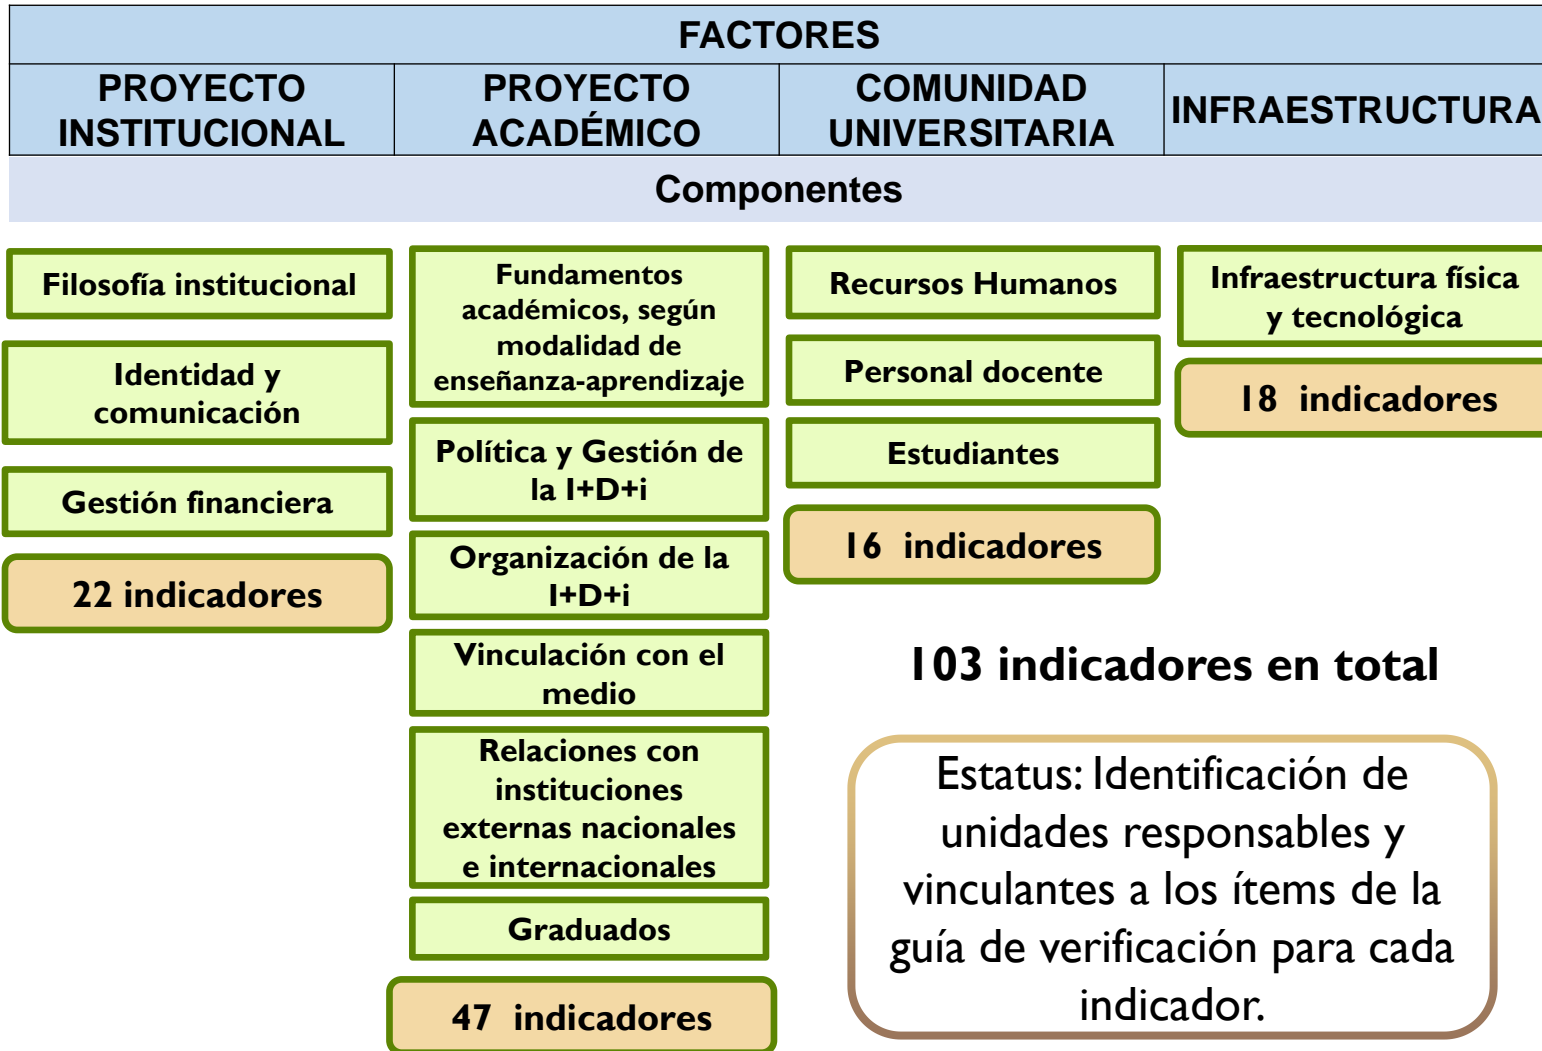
FACTORES

| PROYECTO INSTITUCIONAL | PROYECTO ACADÉMICO | COMUNIDAD UNIVERSITARIA | INFRAESTRUCTURA |
|---|---|---|---|

Componentes

Filosofía institucional

Identidad y comunicación

Gestión financiera

22 indicadores

Fundamentos académicos, según modalidad de enseñanza-aprendizaje

Política y Gestión de la I+D+i

Organización de la I+D+i

Vinculación con el medio

Relaciones con instituciones externas nacionales e internacionales

Graduados

47 indicadores

Recursos Humanos

Personal docente

Estudiantes

16 indicadores

Infraestructura física y tecnológica

18 indicadores

103 indicadores en total

Estatus: Identificación de unidades responsables y vinculantes a los ítems de la guía de verificación para cada indicador.